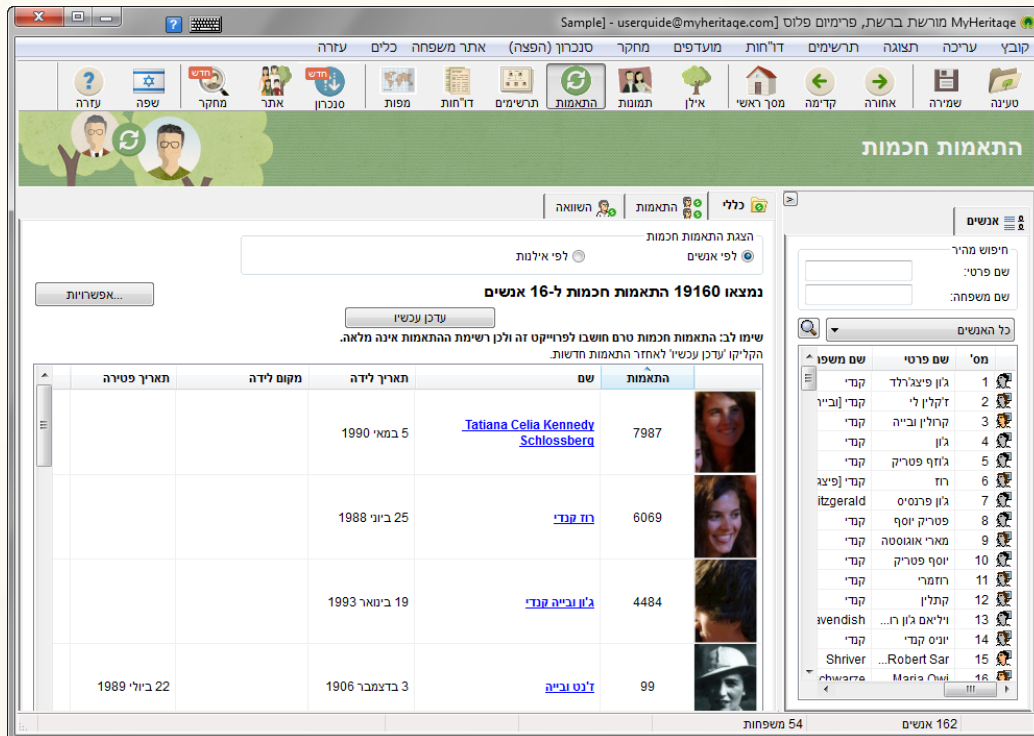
MyHeritage מורשת ברשת, פרימיום פלוס [Sample] - userguide@myheritage.com

קובץ עריכה תצוגה תרשימים דו"חות מועדפים מחקר סנכרון (הפצה) אתר משפחה כלים עזרה

טעינה שמירה אחורה קדימה מסך ראשי אילן תמונות התאמות תרשימים דו"חות מפות סנכרון חדש אתר מחקר חדש שפה עזרה

התאמות חכמות

אנשים

חיפוש מהיר
שם פרטי:
שם משפחה:

כל האנשים

| מס' | שם פרטי | שם משפ |
|---|---|---|
| 1 | ג'ון פיצג'רלד | קנדי |
| 2 | ז'קלין לי | קנדי [ובייו |
| 3 | קרולין ובייה | קנדי |
| 4 | ג'ון | קנדי |
| 5 | ג'וזף פטריק | קנדי |
| 6 | רוז | קנדי [פיצג |
| 7 | ג'ון פרנסיס | itzgerald |
| 8 | פטריק יוסף | קנדי |
| 9 | מארי אוגוסטה | קנדי |
| 10 | יוסף פטריק | קנדי |
| 11 | רוזמרי | קנדי |
| 12 | קתלין | קנדי |
| 13 | ויליאם ג'ון רו... | avendish |
| 14 | יוניס קנדי | קנדי |
| 15 | Robert Sar... | Shriver |
| 16 | Maria Owi | chwarze |

כללי התאמות השוואה

הצגת התאמות חכמות
לפי אנשים לפי אילנות

נמצאו 19160 התאמות חכמות ל-16 אנשים

אפשרויות...

עדכן עכשיו

שימו לב: התאמות חכמות טרם חושבו לפרוייקט זה ולכן רשימת ההתאמות אינה מלאה.
הקליקו 'עדכן עכשיו' לאחזר התאמות חדשות.

| התאמות | שם | תאריך לידה | מקום לידה | תאריך פטירה |
|---|---|---|---|---|
| 7987 | Tatiana Celia Kennedy Schlossberg | 5 במאי 1990 | | |
| 6069 | רוז קנדי | 25 ביוני 1988 | | |
| 4484 | ג'ון ובייה קנדי | 19 בינואר 1993 | | |
| 99 | ז'נט ובייה | 3 בדצמבר 1906 | | 22 ביולי 1989 |

162 אנשים 54 משפחות